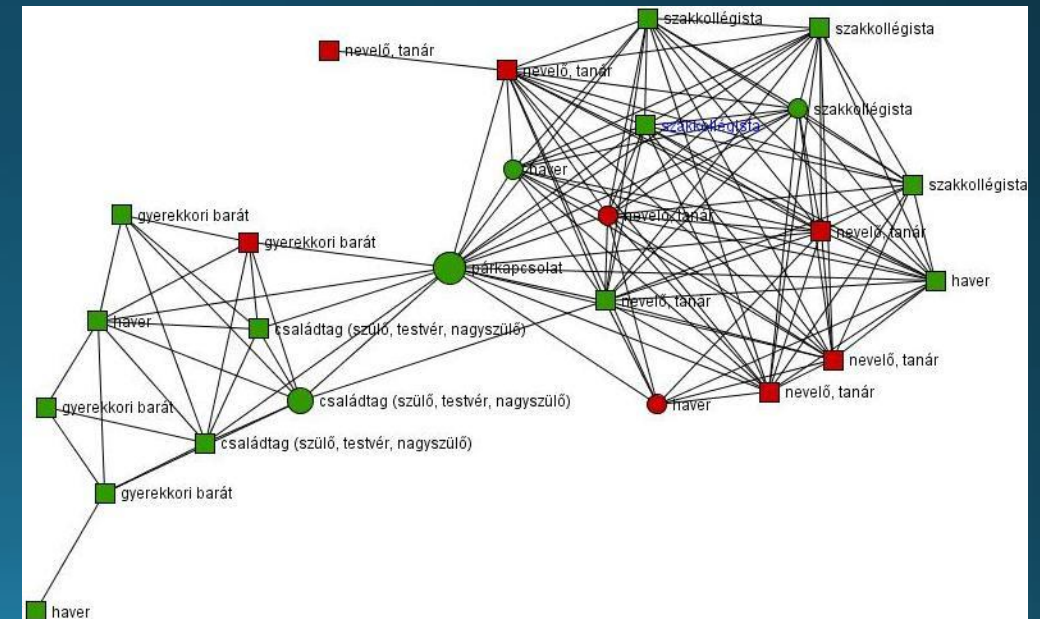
szakkollégista
szakkollégista
nevelő, tanár
nevelő, tanár
szakkollégista
szakkollégista
haver
szakkollégista
nevelő, tanár
gyerekkori barát
nevelő, tanár
gyerekkori barát
párkapcsolat
haver
haver
nevelő, tanár
családtag (szülő, testvér, nagyszülő)
nevelő, tanár
nevelő, tanár
családtag (szülő, testvér, nagyszülő)
haver
gyerekkori barát
családtag (szülő, testvér, nagyszülő)
gyerekkori barát
haver